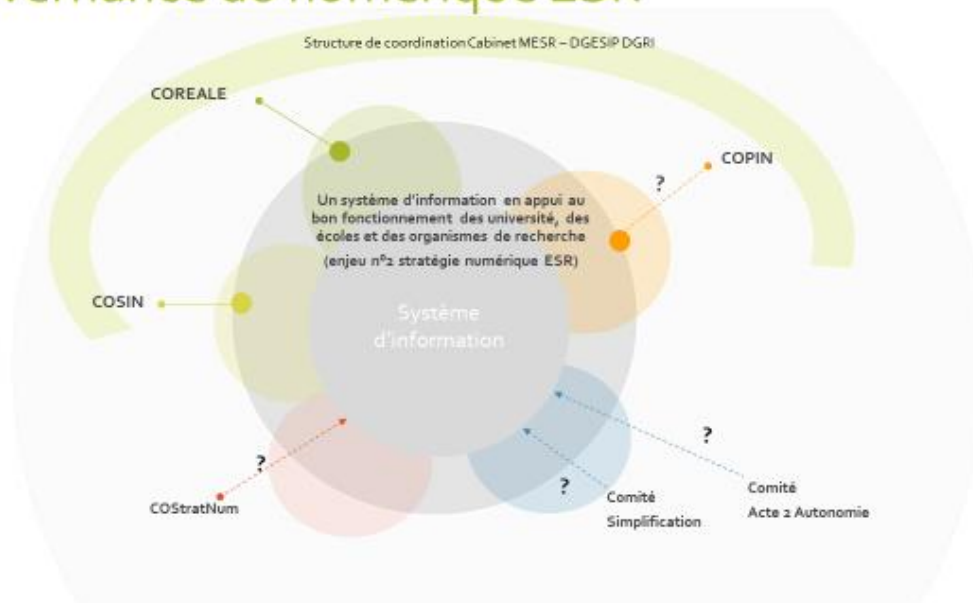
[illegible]

Structure de coordination Cabinet MESR – DGESIP DGRI

COREALE

COPIN

?

Un système d'information en appui au bon fonctionnement des université, des écoles et des organismes de recherche (enjeu n°2 stratégie numérique ESR)

COSIN

Système d'information

?

?

?

COStratNum

Comité Simplification

Comité Acte 2 Autonomie